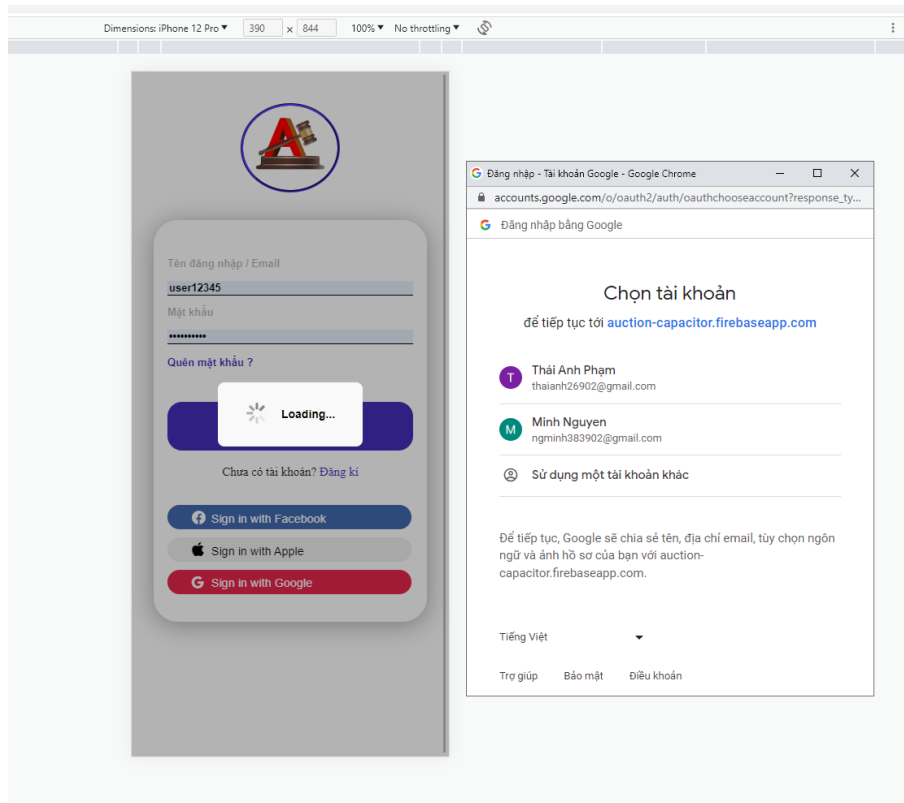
Dimensions: iPhone 12 Pro ▾ 390 x 844 100% ▾ No throttling ▾

A

Tên đăng nhập / Email
user12345
Mật khẩu
••••••••••
Quên mật khẩu ?

Loading...

Chưa có tài khoản? Đăng kí

Sign in with Facebook
Sign in with Apple
Sign in with Google

Đăng nhập - Tài khoản Google - Google Chrome
accounts.google.com/o/oauth2/auth/oauthchooseaccount?response_ty...
Đăng nhập bằng Google

Chọn tài khoản
để tiếp tục tới auction-capacitor.firebaseapp.com

T Thái Anh Phạm
thaianh26902@gmail.com

M Minh Nguyen
ngminh383902@gmail.com

Sử dụng một tài khoản khác

Để tiếp tục, Google sẽ chia sẻ tên, địa chỉ email, tùy chọn ngôn ngữ và ảnh hồ sơ của bạn với auction-capacitor.firebaseapp.com.

Tiếng Việt

Trợ giúp Bảo mật Điều khoản